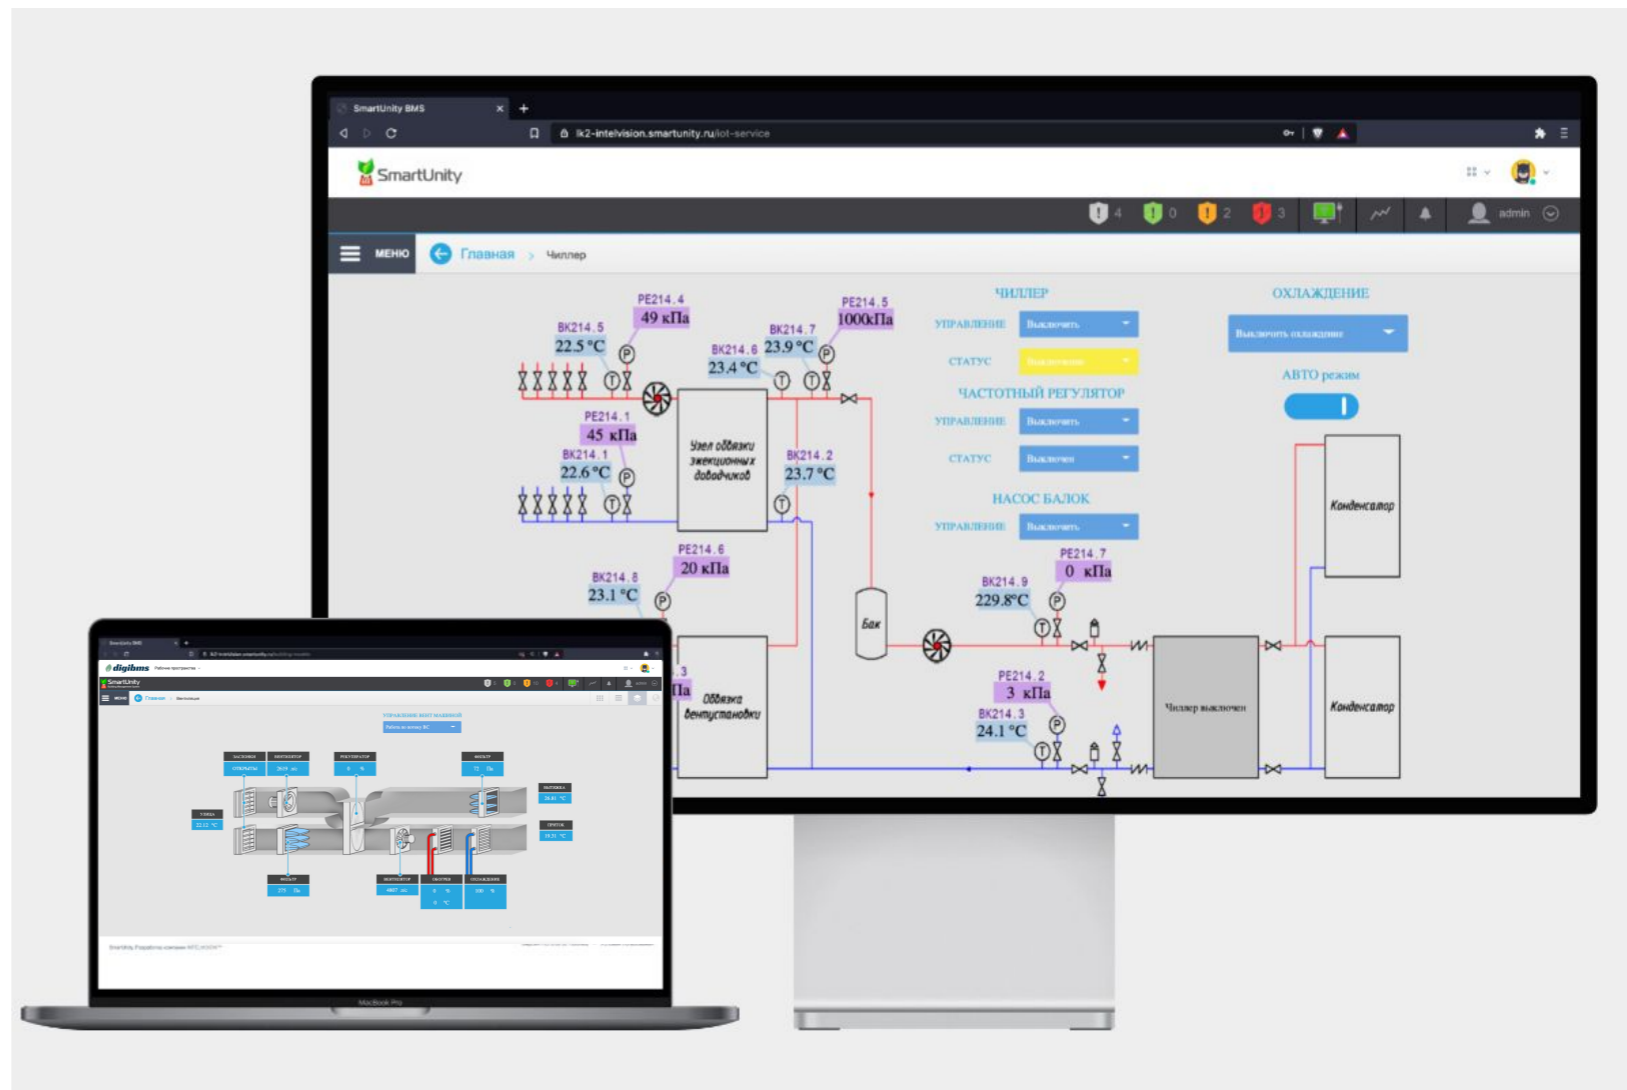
SmartUnity BMS

lk2-intelvision.smartunity.ru/iot-service

SmartUnity

4 0 2 3

admin

МЕНЮ Главная > Чиллер

PE214.4
49 кПа

BK214.5
22.5 °C

BK214.7
23.9 °C

PE214.5
1000кПа

BK214.6
23.4 °C

PE214.1
45 кПа

BK214.1
22.6 °C

Узел обвязки эжекционных доводчиков

BK214.2
23.7 °C

PE214.6
20 кПа

BK214.8
23.1 °C

Бак

Обвязка вентустановки

PE214.7
0 кПа

BK214.9
229.8°C

PE214.2
3 кПа

BK214.3
24.1 °C

Чиллер выключен

Конденсатор

Конденсатор

ЧИЛЛЕР
УПРАВЛЕНИЕ Выключить
СТАТУС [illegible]

ЧАСТОТНЫЙ РЕГУЛЯТОР
УПРАВЛЕНИЕ Выключить
СТАТУС Выключен

НАСОС БАЛОК
УПРАВЛЕНИЕ Выключить

ОХЛАЖДЕНИЕ
Выключить охлаждение

АВТО режим

digibms

SmartUnity

Главная > Вентиляция

MacBook Pro